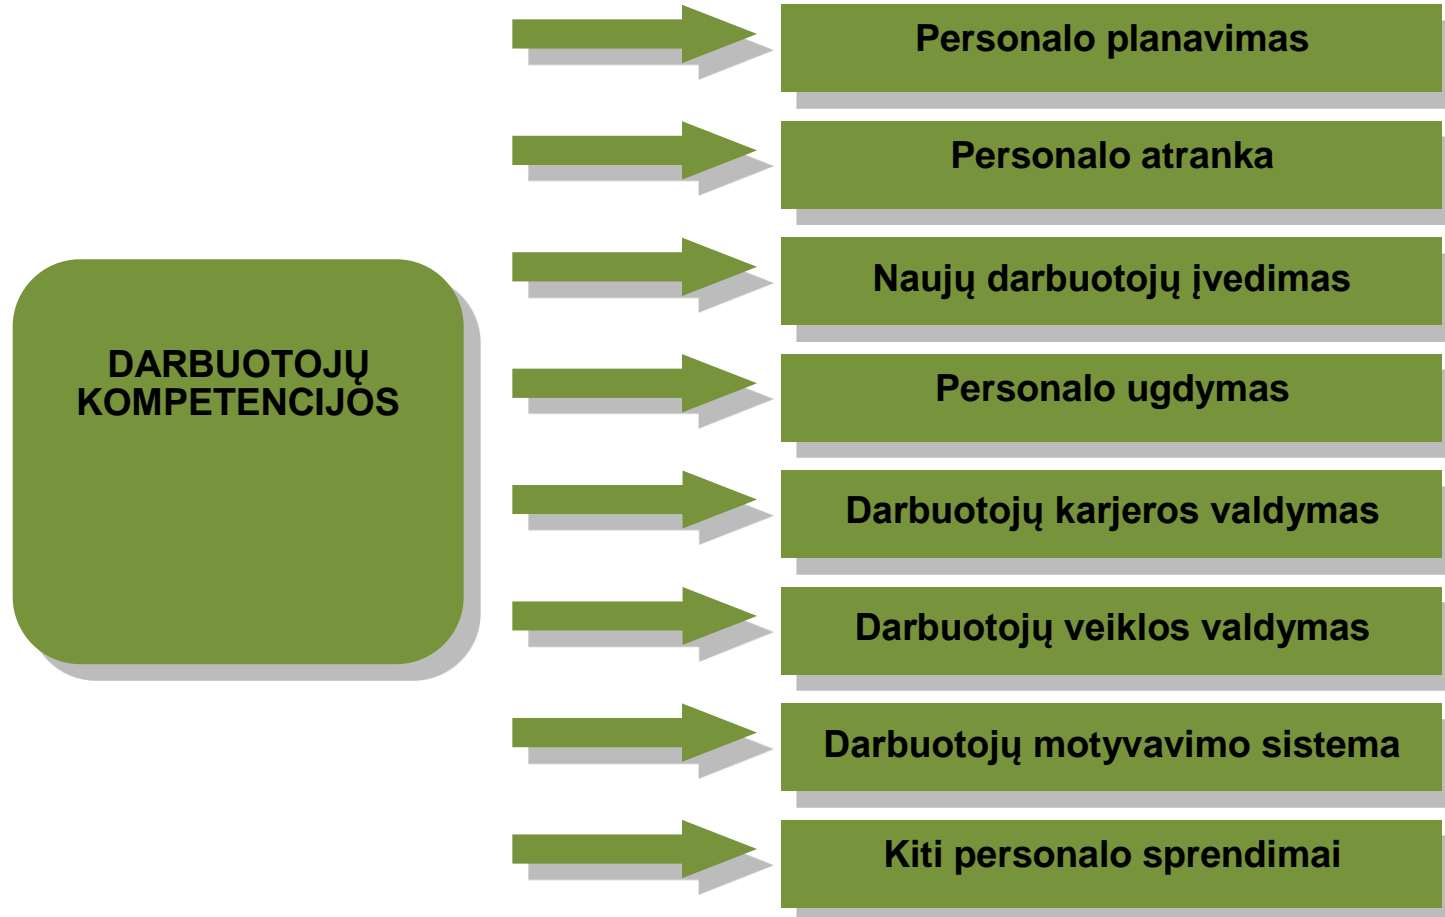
DARBUOTOJŲ KOMPETENCIJOS

Personalo planavimas

Personalo atranka

Naujų darbuotojų įvedimas

Personalo ugdymas

Darbuotojų karjeros valdymas

Darbuotojų veiklos valdymas

Darbuotojų motyvavimo sistema

Kiti personalo sprendimai